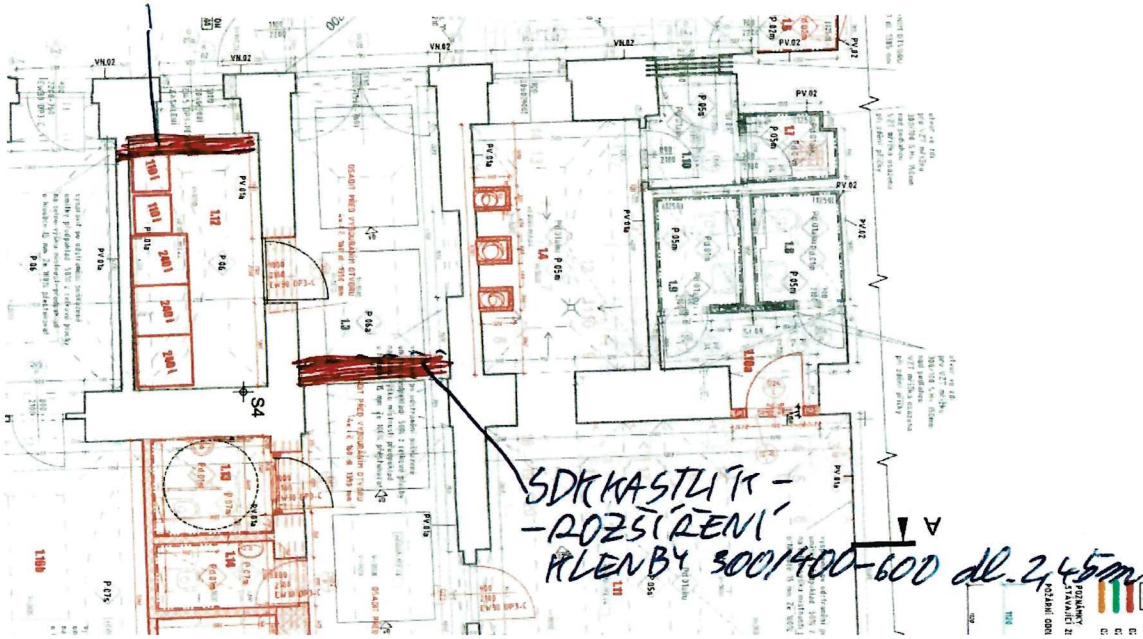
VN.02
VN.02
VN.02
VN.02
PV.02
PV.02
PV.02
P 05a
P 05m
P 05m
P 05m
P 05a
P 06
P 06a
P 07a
P 07a
P 07a
P 07s
P 04a
1.12
1.3
1.4
1.8
1.9
1.10
1.7
1.13
1.14
1.11
1.100
S4
A
SDK KASTLÍK -
- ROZŠÍŘENÍ
KLENBY 300/400-600 dl. 2,45m
POŽÁRNÍ ODDÍL
POZNÁMKY
STÁVAJÍCÍ